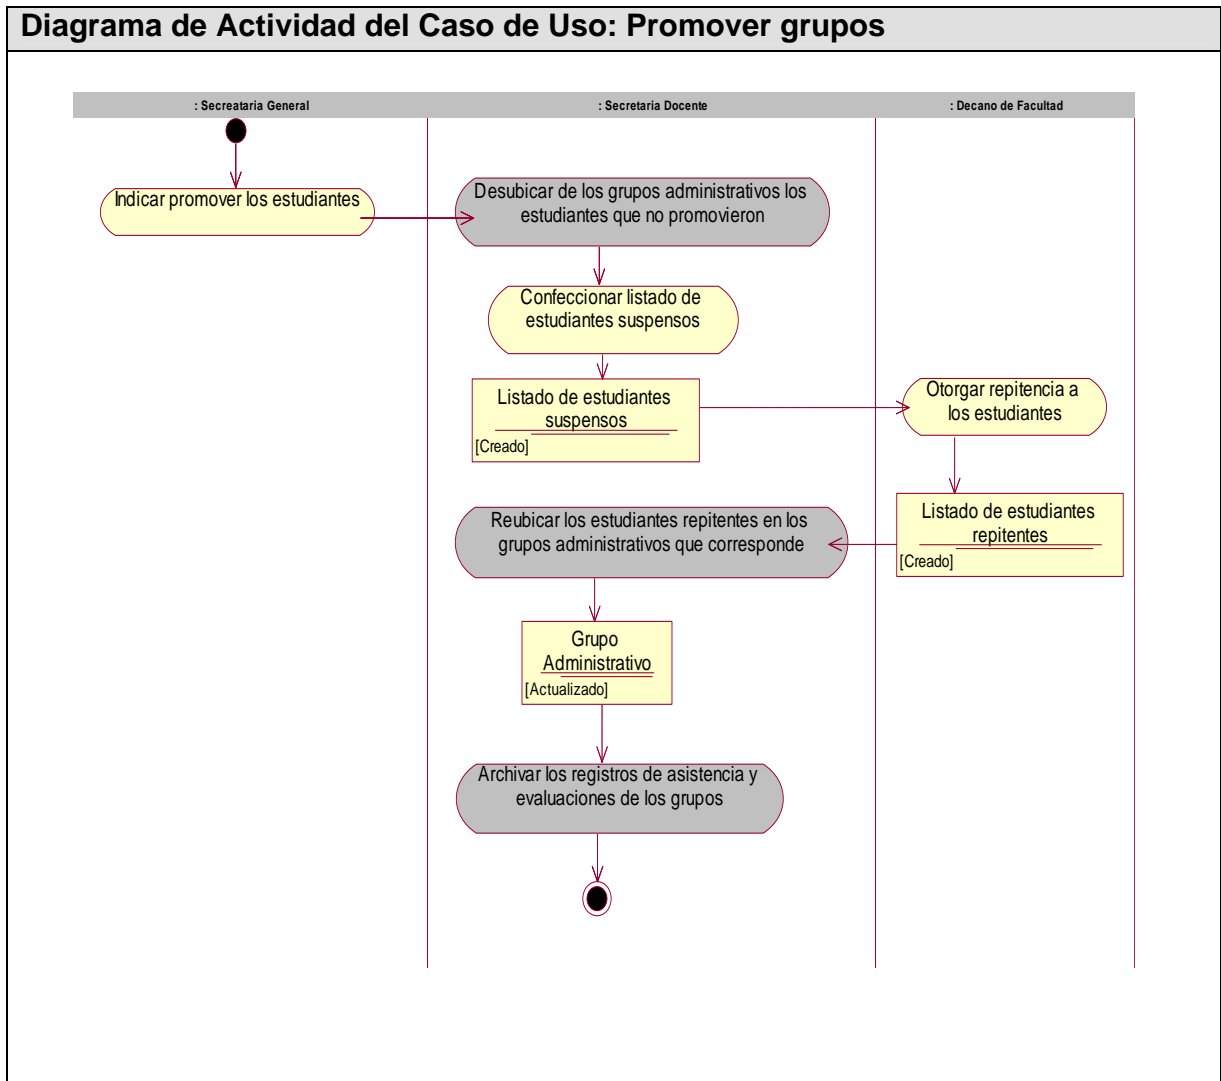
Diagrama de Actividad del Caso de Uso: Promover grupos

: Secreataria General

: Secretaria Docente

: Decano de Facultad

Indicar promover los estudiantes

Desubicar de los grupos administrativos los estudiantes que no promovieron

Confeccionar listado de estudiantes suspensos

Listado de estudiantes suspensos
[Creado]

Otorgar repitencia a los estudiantes

Listado de estudiantes repitentes
[Creado]

Reubicar los estudiantes repitentes en los grupos administrativos que corresponde

Grupo Administrativo
[Actualizado]

Archivar los registros de asistencia y evaluaciones de los grupos